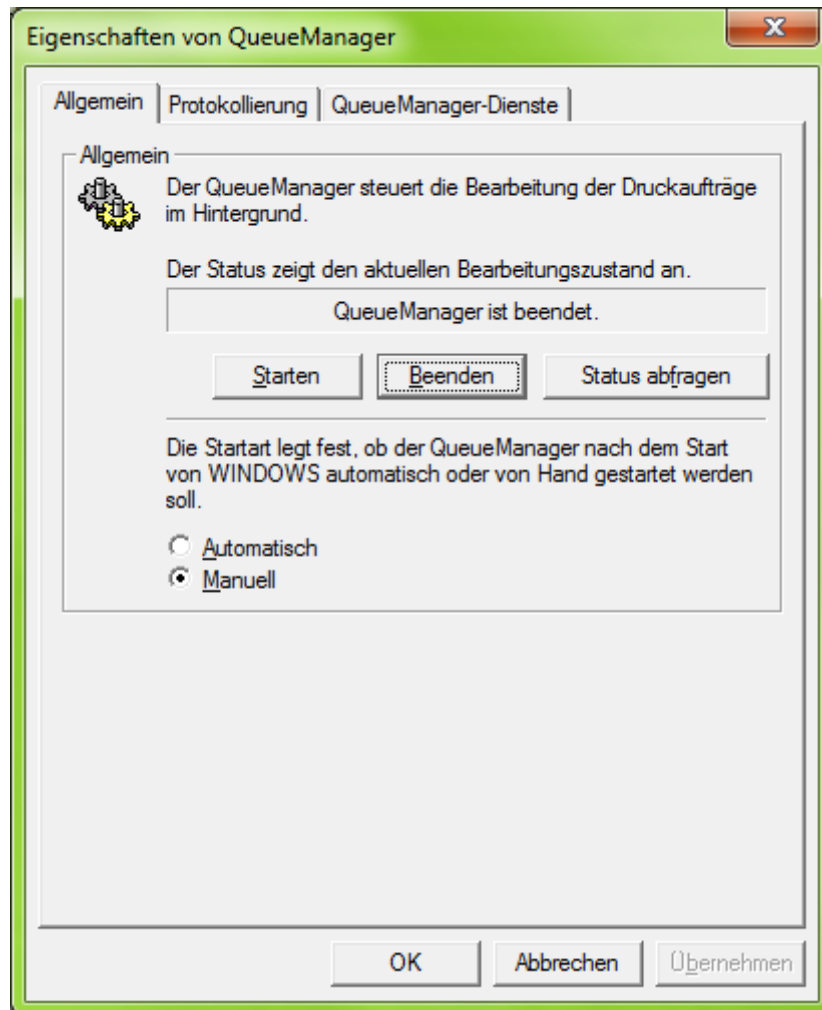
Eigenschaften von QueueManager

X

Allgemein | Protokollierung | QueueManager-Dienste

Allgemein

Der QueueManager steuert die Bearbeitung der Druckaufträge im Hintergrund.

Der Status zeigt den aktuellen Bearbeitungszustand an.

QueueManager ist beendet.

Starten | Beenden | Status abfragen

Die Startart legt fest, ob der QueueManager nach dem Start von WINDOWS automatisch oder von Hand gestartet werden soll.

Automatisch
Manuell

OK | Abbrechen | Übernehmen